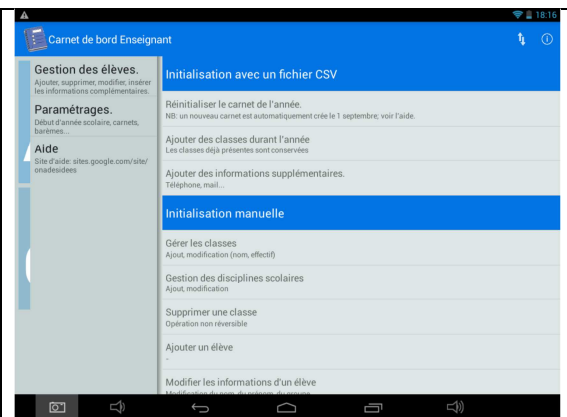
18:16

Carnet de bord Enseignant

Gestion des élèves.
Ajouter, supprimer, modifier, insérer les informations complémentaires.

Paramétrages.
Début d'année scolaire, carnets, barèmes...

Aide
Site d'aide: sites.google.com/site/onadesidees

Initialisation avec un fichier CSV

Réinitialiser le carnet de l'année.
NB: un nouveau carnet est automatiquement crée le 1 septembre; voir l'aide.

Ajouter des classes durant l'année
Les classes déjà présentes sont conservées

Ajouter des informations supplémentaires.
Téléphone, mail...

Initialisation manuelle

Gérer les classes
Ajout, modification (nom, effectif)

Gestion des disciplines scolaires
Ajout, modification

Supprimer une classe
Opération non réversible

Ajouter un élève
-

Modifier les informations d'un élève
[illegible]